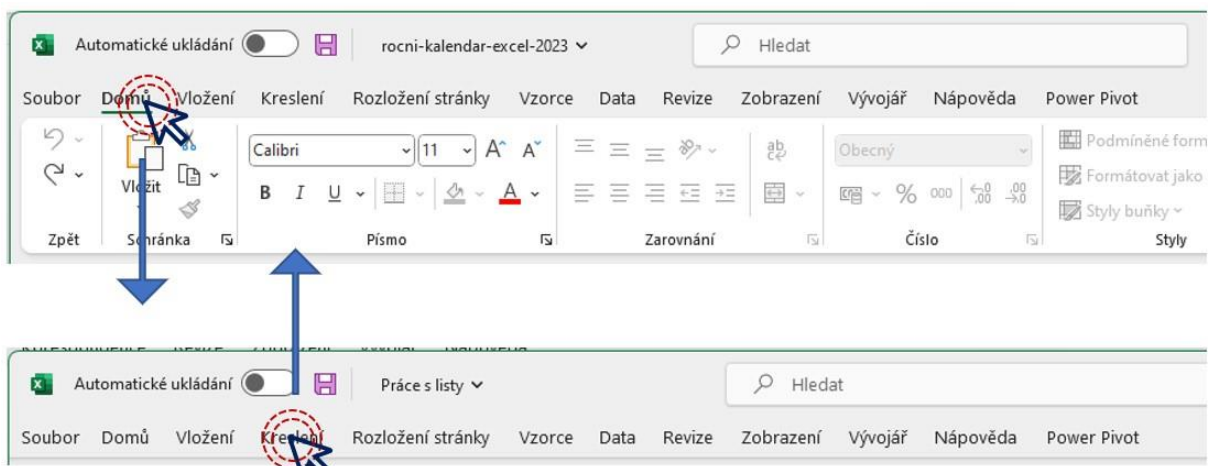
Automatické ukládání rocni-kalendar-excel-2023 Hledat

Soubor Domů Vložení Kreslení Rozložení stránky Vzorce Data Revize Zobrazení Vývojář Nápověda Power Pivot

Vložit Calibri 11 Obecný Podmíněné form Formátovat jako Styly buňky

Zpět Schránka Písmo Zarovnání Číslo Styly

Automatické ukládání Práce s listy Hledat

Soubor Domů Vložení Kreslení Rozložení stránky Vzorce Data Revize Zobrazení Vývojář Nápověda Power Pivot